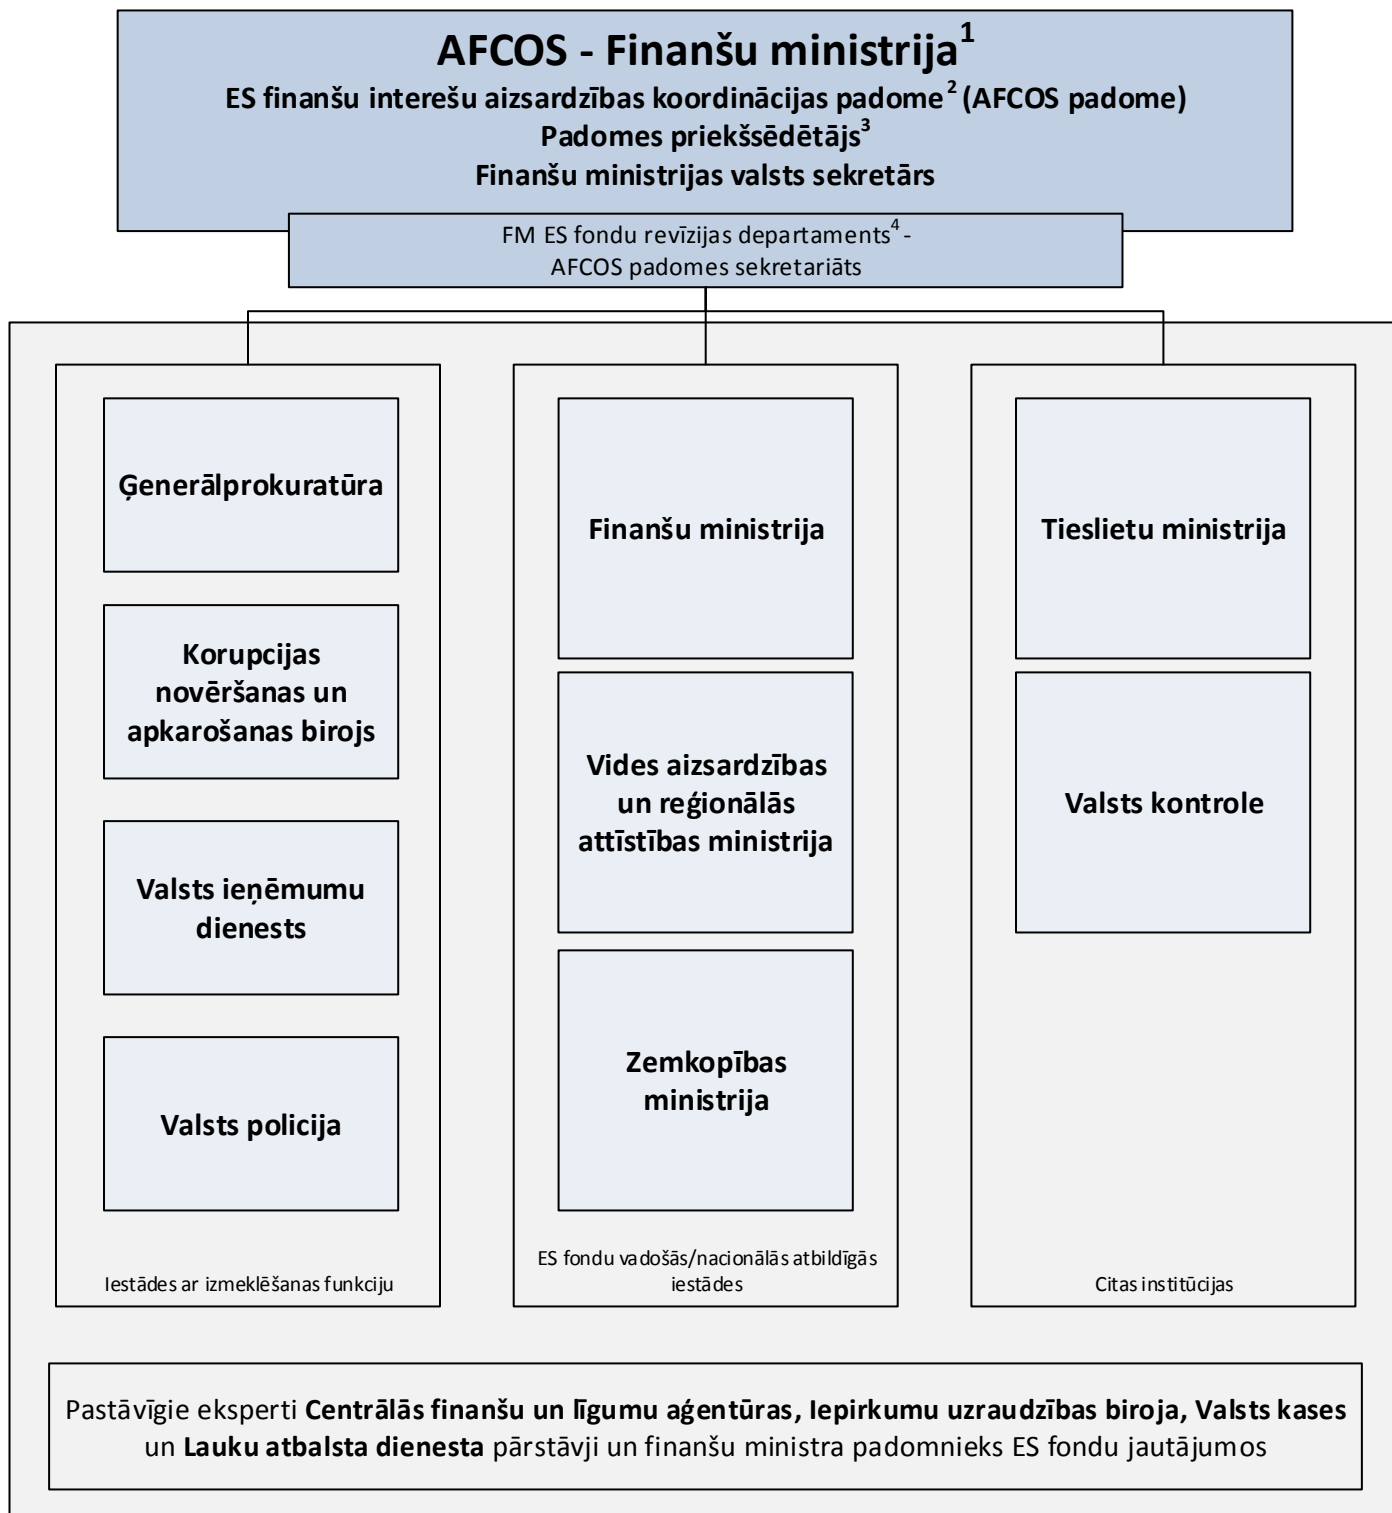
AFCOS - Finanšu ministrija$^1$
ES finanšu interešu aizsardzības koordinācijas padome$^2$ (AFCOS padome)
Padomes priekšsēdētājs$^3$
Finanšu ministrijas valsts sekretārs

FM ES fondu revīzijas departaments$^4$ -
AFCOS padomes sekretariāts

Ģenerālprokuratūra

Korupcijas novēršanas un apkarošanas birojs

Valsts ieņēmumu dienests

Valsts policija

Iestādes ar izmeklēšanas funkciju

Finanšu ministrija

Vides aizsardzības un reģionālās attīstības ministrija

Zemkopības ministrija

ES fondu vadošās/nacionālās atbildīgās iestādes

Tieslietu ministrija

Valsts kontrole

Citas institūcijas

Pastāvīgie eksperti Centrālās finanšu un līgumu aģentūras, Iepirkumu uzraudzības biroja, Valsts kases un Lauku atbalsta dienesta pārstāvji un finanšu ministra padomnieks ES fondu jautājumos